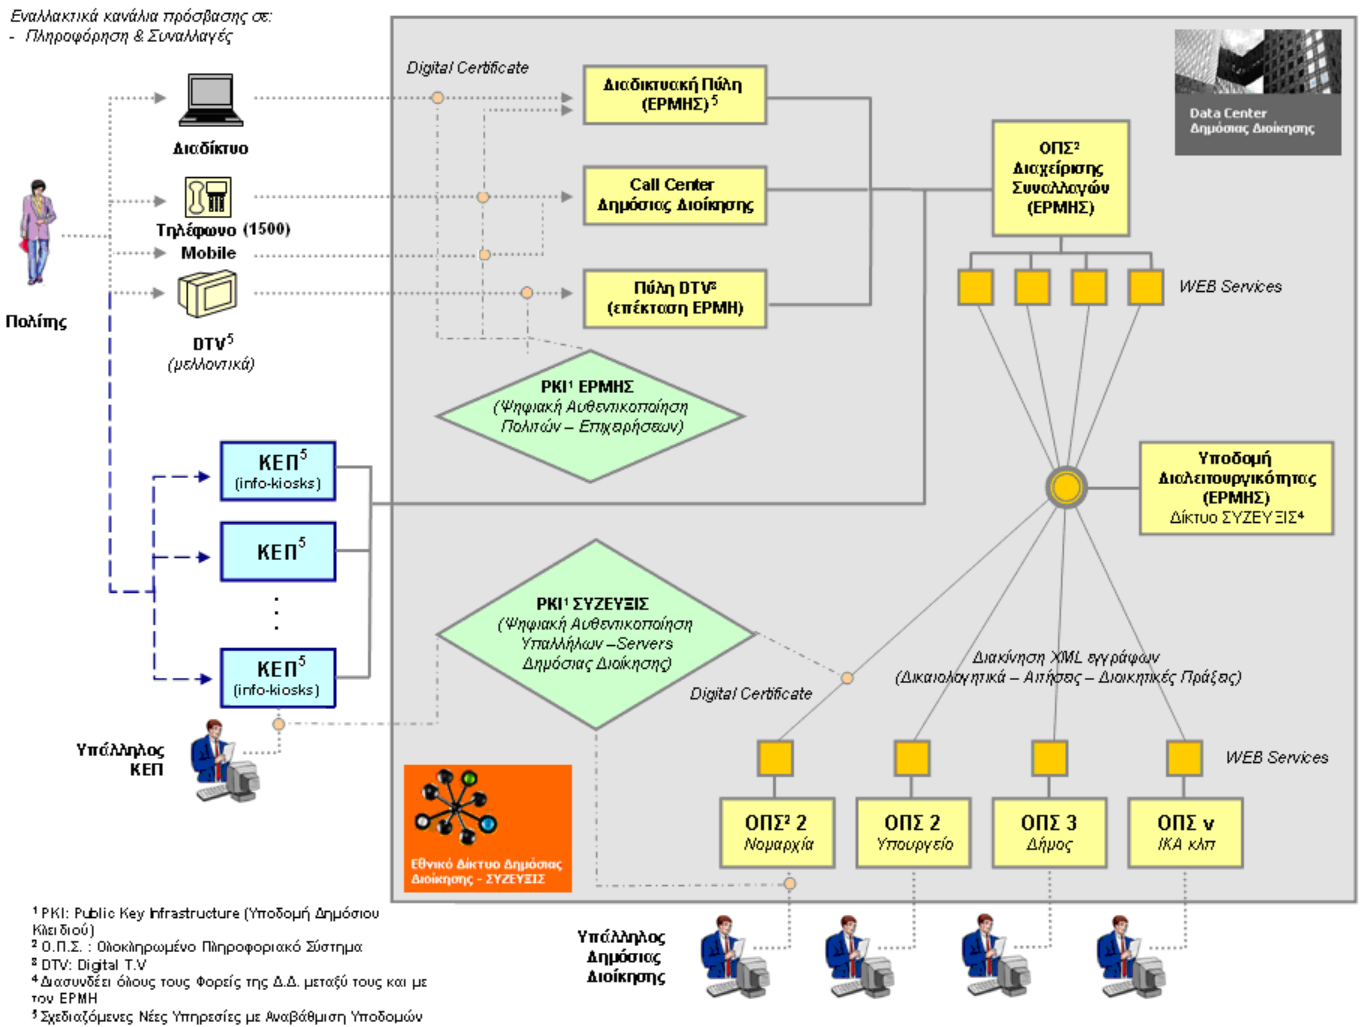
Εναλλακτικά κανάλια πρόσβασης σε:
- Πληροφόρηση & Συναλλαγές

Digital Certificate

Διαδικτυακή Πύλη (ΕΡΜΗΣ)$^5$

Call Center Δημόσιας Διοίκησης

Πύλη DTV$^5$ (επέκταση ΕΡΜΗ)

Data Center Δημόσιας Διοίκησης

ΟΠΣ$^2$ Διαχείρισης Συναλλαγών (ΕΡΜΗΣ)

WEB Services

Διαδίκτυο

Τηλέφωνο (1500)
Mobile

DTV$^5$ (μελλοντικά)

Πολίτης

PKI$^1$ ΕΡΜΗΣ (Ψηφιακή Αυθεντικοποίηση Πολιτών – Επιχειρήσεων)

ΚΕΠ$^5$ (info-kiosks)

ΚΕΠ$^5$

ΚΕΠ$^5$ (info-kiosks)

Υποδομή Διαλειτουργικότητας (ΕΡΜΗΣ) Δίκτυο ΣΥΖΕΥΞΙΣ$^4$

PKI$^1$ ΣΥΖΕΥΞΙΣ (Ψηφιακή Αυθεντικοποίηση Υπαλλήλων –Servers Δημόσιας Διοίκησης)

Digital Certificate

Διακίνηση XML εγγράφων (Δικαιολογητικά – Αιτήσεις – Διοικητικές Πράξεις)

WEB Services

Υπάλληλος ΚΕΠ

Εθνικό Δίκτυο Δημόσιας Διοίκησης - ΣΥΖΕΥΞΙΣ

ΟΠΣ$^2$ 2 Νομαρχία

ΟΠΣ 2 Υπουργείο

ΟΠΣ 3 Δήμος

ΟΠΣ ν ΙΚΑ κλπ

Υπάλληλος Δημόσιας Διοίκησης

$^1$ PKI: Public Key Infrastructure (Υποδομή Δημόσιου Κλειδιού)
$^2$ Ο.Π.Σ. : Ολοκληρωμένο Πληροφοριακό Σύστημα
$^3$ DTV: Digital T.V
$^4$ Διασυνδέει όλους τους Φορείς της Δ.Δ. μεταξύ τους και με τον ΕΡΜΗ
$^5$ Σχεδιαζόμενες Νέες Υπηρεσίες με Αναβάθμιση Υποδομών